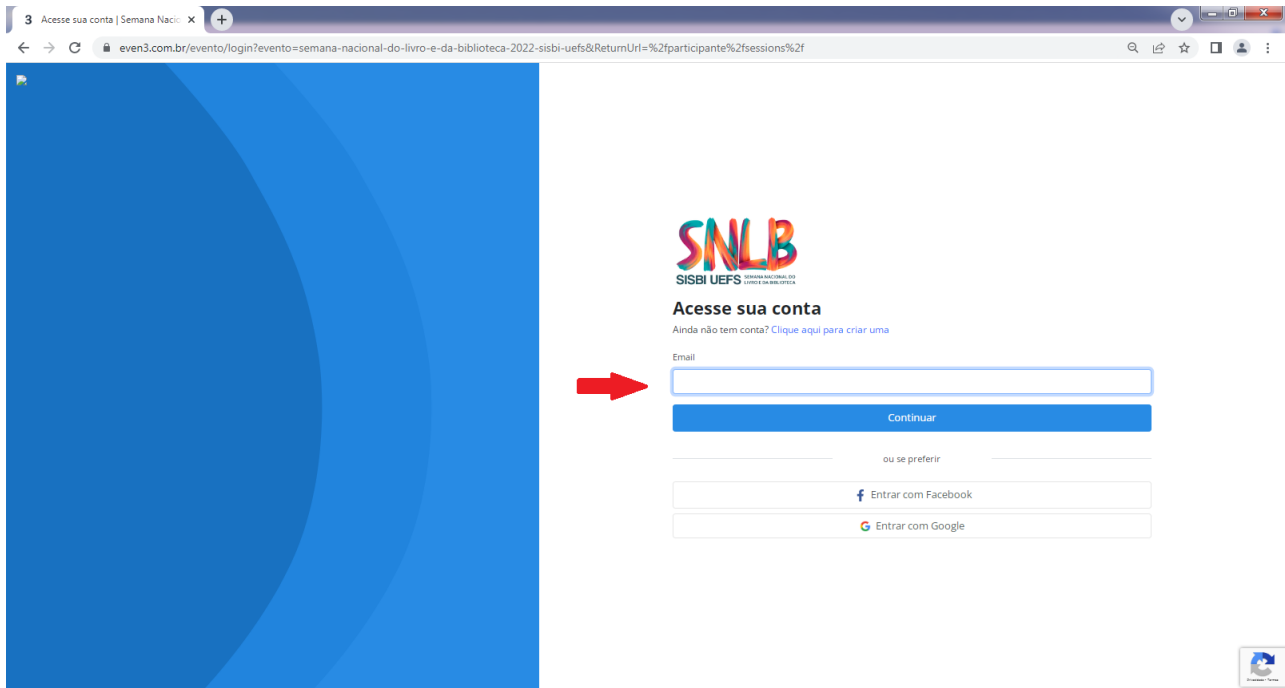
3 Acesse sua conta | Semana Nacio

even3.com.br/evento/login?evento=semana-nacional-do-livro-e-da-biblioteca-2022-sisbi-uefs&ReturnUrl=%2fparticipante%2fsessions%2f

SNLB
SISBI UEFS SEMANA NACIONAL DO LIVRO E DA BIBLIOTECA

Acesse sua conta
Ainda não tem conta? Clique aqui para criar uma

Email

Continuar

ou se preferir

Entrar com Facebook

Entrar com Google